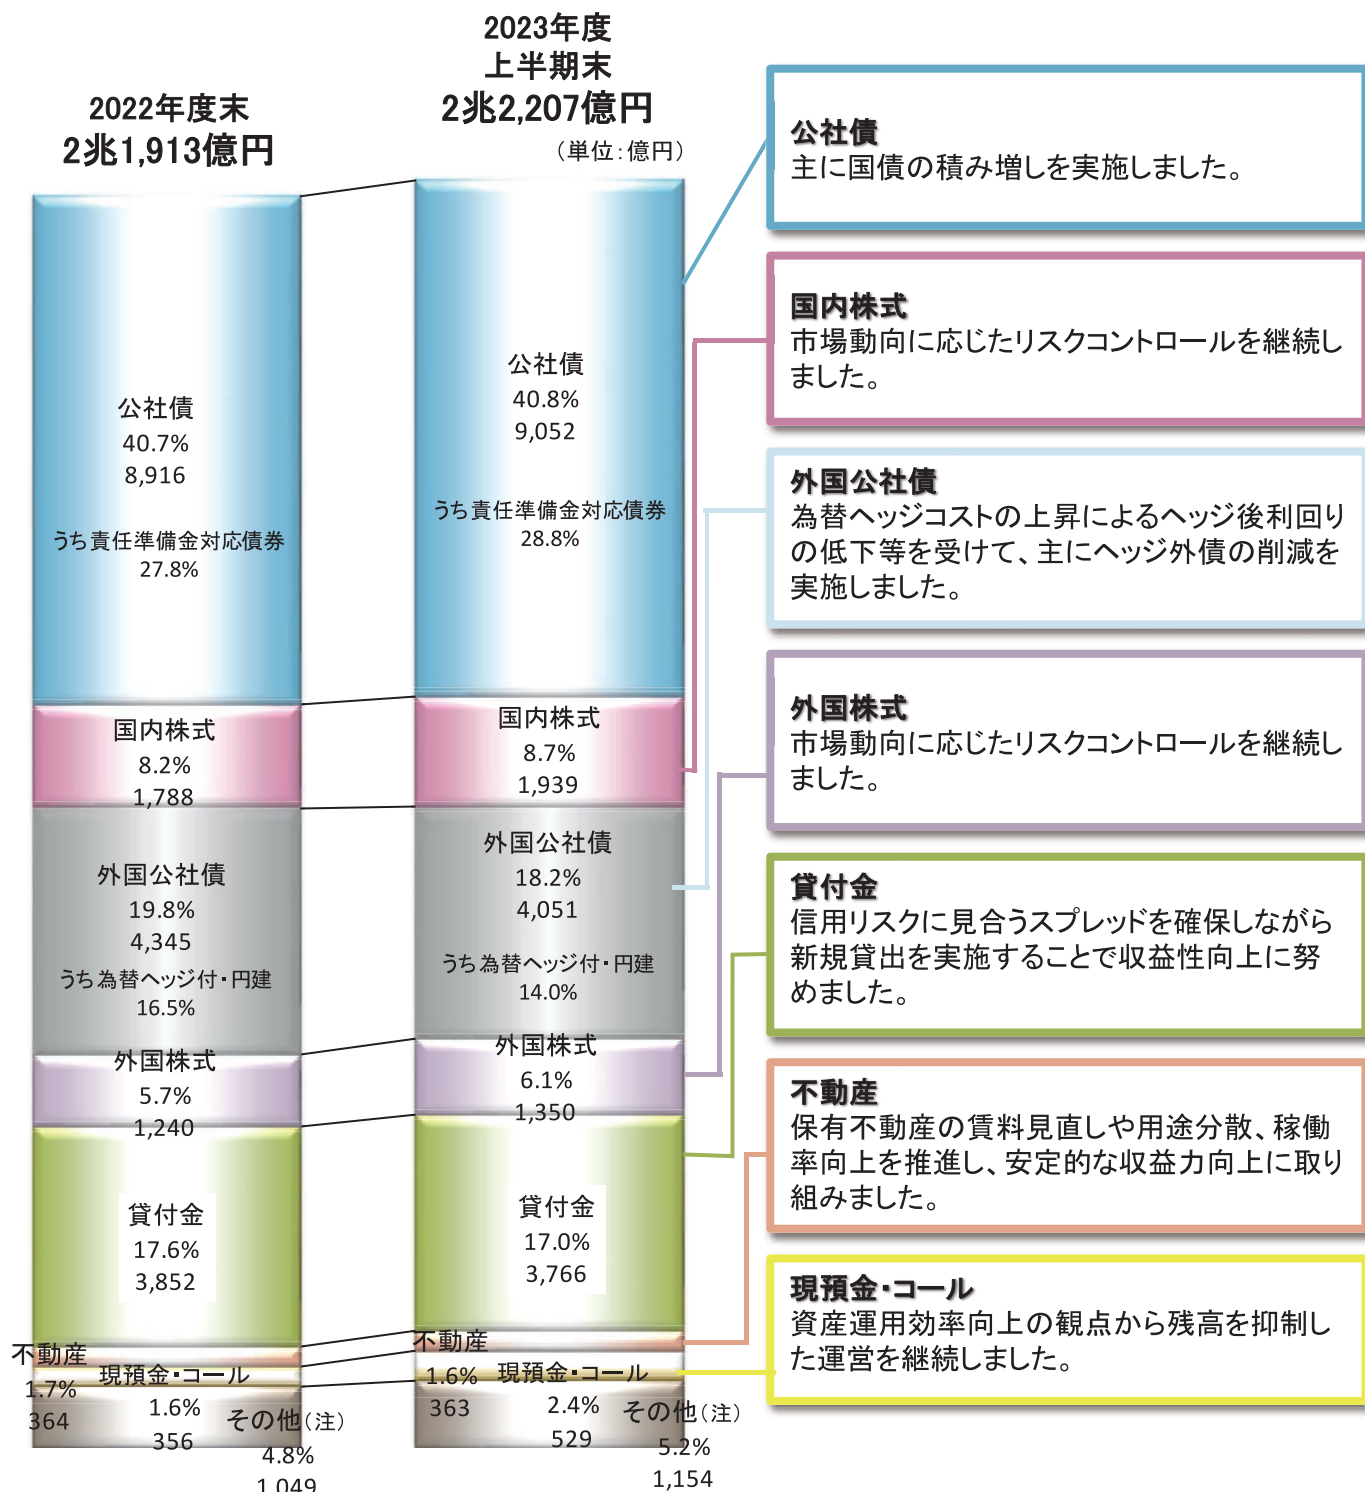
2022年度末
2兆1,913億円

2023年度
上半期末
2兆2,207億円
（単位：億円）

公社債
40.7%
8,916
うち責任準備金対応債券
27.8%

国内株式
8.2%
1,788

外国公社債
19.8%
4,345
うち為替ヘッジ付・円建
16.5%

外国株式
5.7%
1,240

貸付金
17.6%
3,852

不動産
1.7%
364

現預金・コール
1.6%
356

その他（注）
4.8%
1,049

公社債
40.8%
9,052
うち責任準備金対応債券
28.8%

国内株式
8.7%
1,939

外国公社債
18.2%
4,051
うち為替ヘッジ付・円建
14.0%

外国株式
6.1%
1,350

貸付金
17.0%
3,766

不動産
1.6%
363

現預金・コール
2.4%
529

その他（注）
5.2%
1,154

公社債
主に国債の積み増しを実施しました。

国内株式
市場動向に応じたリスクコントロールを継続しました。

外国公社債
為替ヘッジコストの上昇によるヘッジ後利回りの低下等を受けて、主にヘッジ外債の削減を実施しました。

外国株式
市場動向に応じたリスクコントロールを継続しました。

貸付金
信用リスクに見合うスプレッドを確保しながら新規貸出を実施することで収益性向上に努めました。

不動産
保有不動産の賃料見直しや用途分散、稼働率向上を推進し、安定的な収益力向上に取り組みました。

現預金・コール
資産運用効率向上の観点から残高を抑制した運営を継続しました。